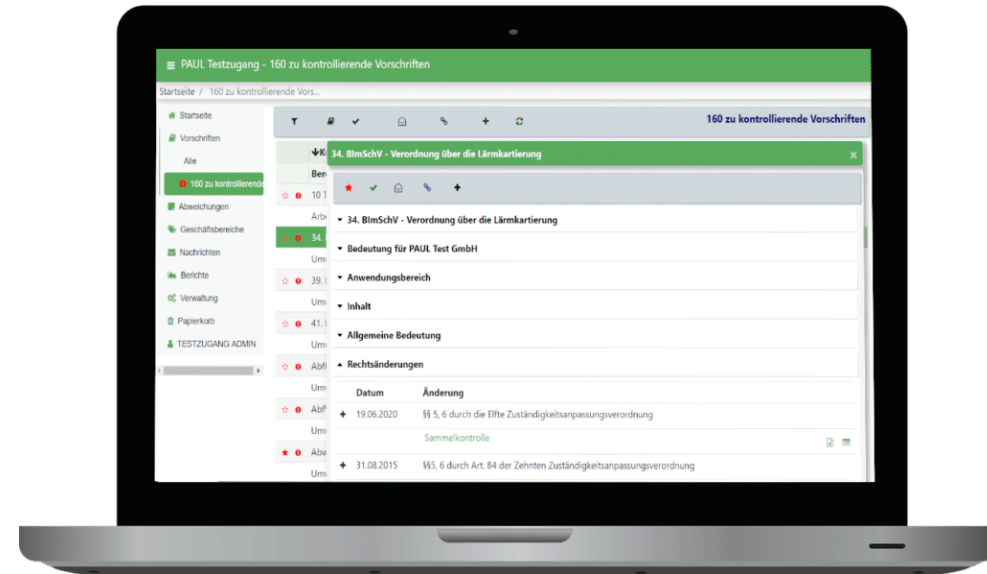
≡ PAUL Testzugang - 160 zu kontrollierende Vorschriften

Startseite / 160 zu kontrollierende Vors...

Startseite
Vorschriften
Alle
160 zu kontrollierende
Abweichungen
Geschäftsbereiche
Nachrichten
Berichte
Verwaltung
Papierkorb
TESTZUGANG ADMIN

160 zu kontrollierende Vorschriften

Ber
10 1
Arb
34.
Um
39.
Um
41.
Um
Abf
Um
Abf
Um
Abw
Um

34. BImSchV - Verordnung über die Lärmkartierung ×

34. BImSchV - Verordnung über die Lärmkartierung
Bedeutung für PAUL Test GmbH
Anwendungsbereich
Inhalt
Allgemeine Bedeutung
Rechtsänderungen

| Datum | Änderung |
|---|---|
| + 19.06.2020 | §§ 5, 6 durch die Elfte Zuständigkeitsanpassungsverordnung |
| | Sammelkontrolle |
| + 31.08.2015 | §§5, 6 durch Art. B4 der Zehnten Zuständigkeitsanpassungsverordnung |